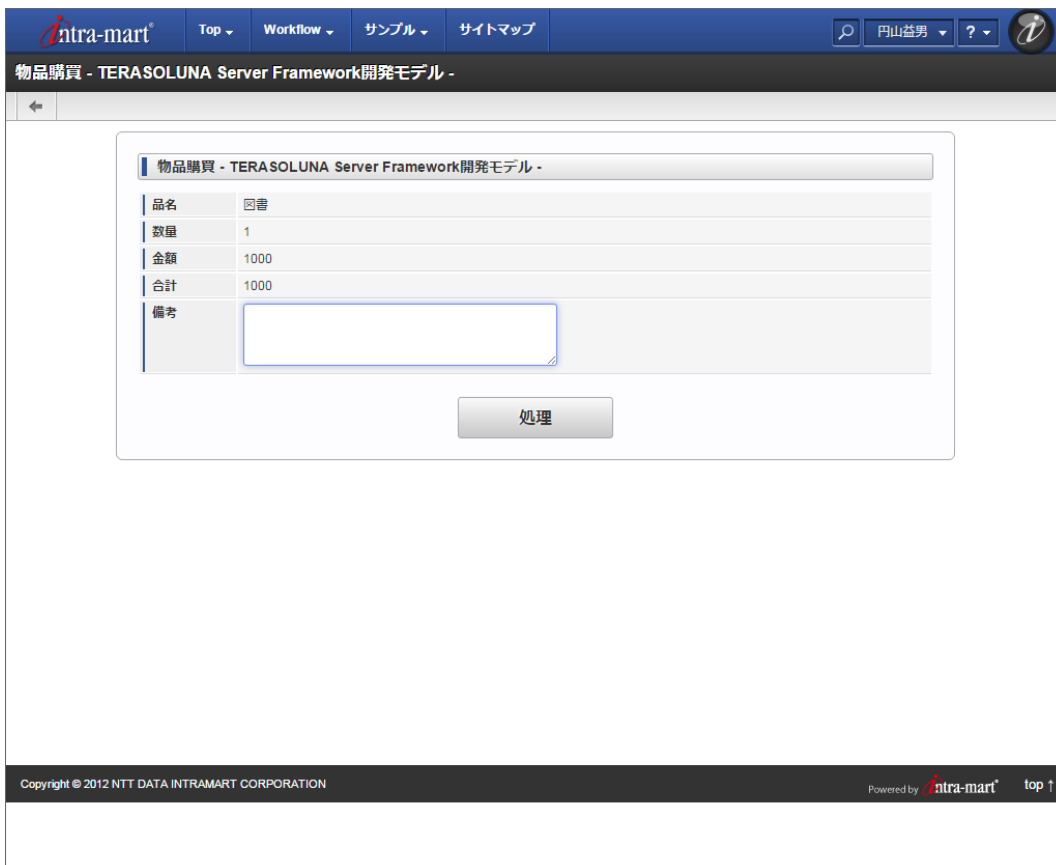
intra-mart®

Top ▾ Workflow ▾ サンプル ▾ サイトマップ

円山益男 ▾ ? ▾

物品購買 - TERASOLUNA Server Framework開発モデル -

物品購買 - TERASOLUNA Server Framework開発モデル -

| 品名 | 図書 |
|---|---|
| 数量 | 1 |
| 金額 | 1000 |
| 合計 | 1000 |
| 備考 | |

処理

Copyright © 2012 NTT DATA INTRAMART CORPORATION

Powered by intra-mart®

top ↑